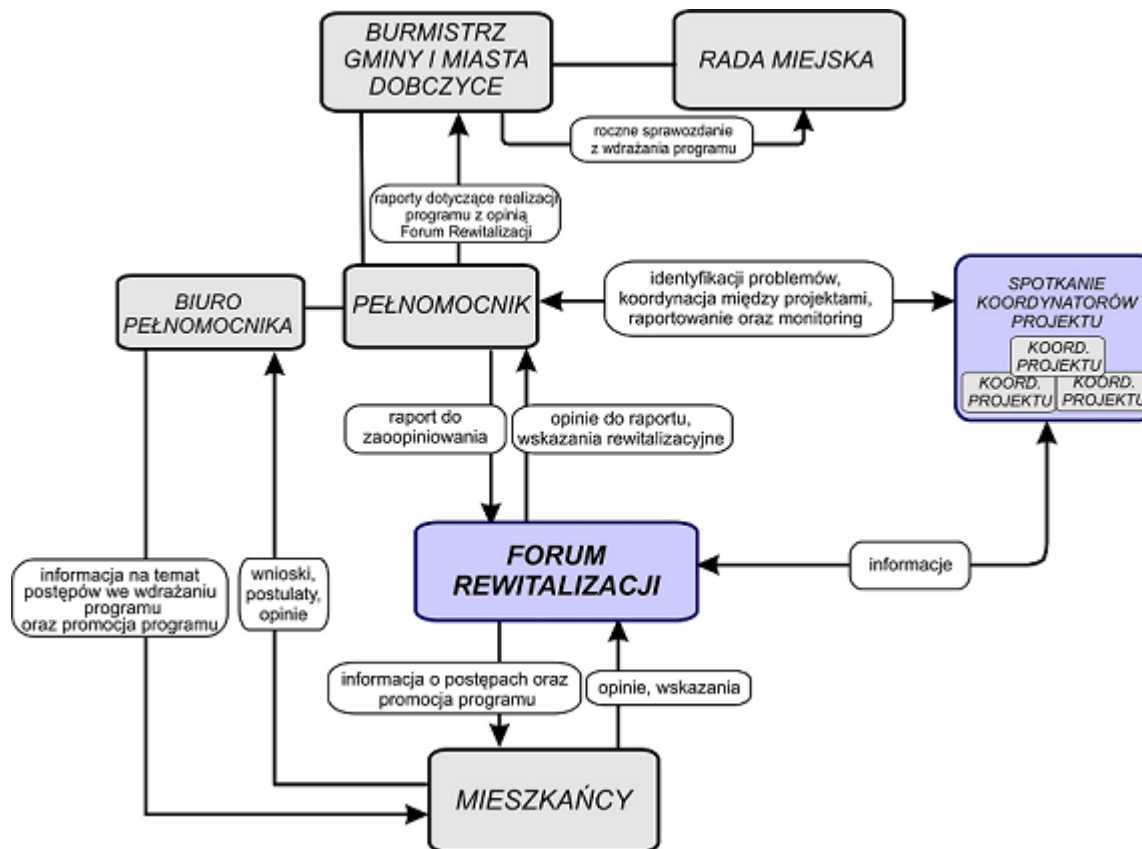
BURMISTRZ GMINY I MIASTA DOBCZYCE

RADA MIEJSKA

roczne sprawozdanie z wdrażania programu

raporty dotyczące realizacji programu z opinią Forum Rewitalizacji

BIURO PEŁNOMOCNIKA

PEŁNOMOCNIK

identyfikacji problemów, koordynacja między projektami, raportowanie oraz monitoring

SPOTKANIE KOORDYNATORÓW PROJEKTU

KOORD. PROJEKTU

KOORD. PROJEKTU

KOORD. PROJEKTU

raport do zaoopiniowania

opinie do raportu, wskazania rewitalizacyjne

FORUM REWITALIZACJI

informacje

informacja na temat postępów we wdrażaniu programu oraz promocja programu

wnioski, postulaty, opinie

informacja o postępach oraz promocja programu

opinie, wskazania

MIESZKAŃCY